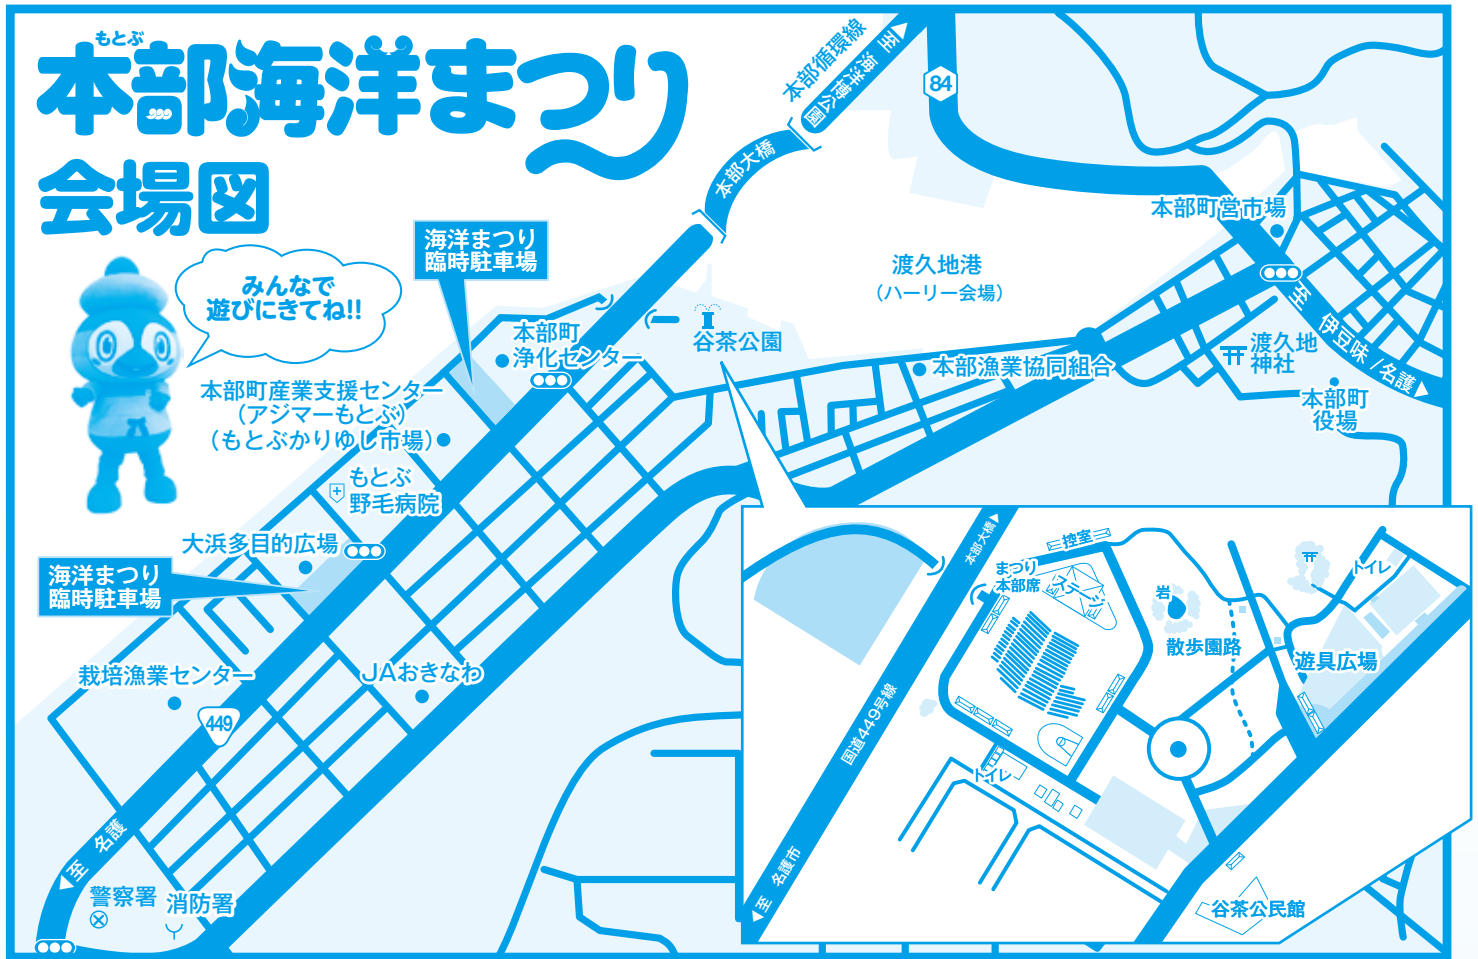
もとぶ
本部海洋まつり
会場図

みんなで
遊びにきてね!!

海洋まつり
臨時駐車場

至 海洋博公園
本部循環線

84

本部大橋

本部町営市場

渡久地港
(ハーリー会場)

本部町
浄化センター

谷茶公園

本部漁業協同組合

至 伊豆味/名護

渡久地
神社

本部町
役場

本部町産業支援センター
(アジマーもとぶ)
(もとぶかりゆし市場)

もとぶ
野毛病院

大浜多目的広場

海洋まつり
臨時駐車場

栽培漁業センター

449

JAおきなわ

至 名護

警察署

消防署

本部大橋

控室

まつり
本部席

ステージ

岩

散歩園路

トイレ

遊具広場

国道449号線

トイレ

至 名護市

谷茶公民館